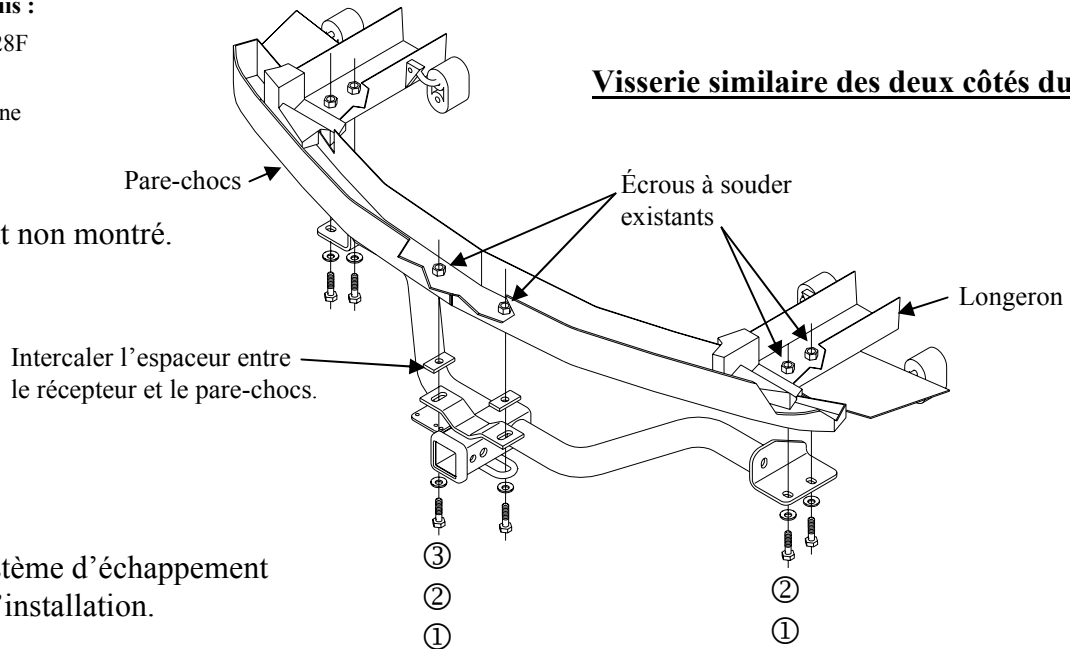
us :
8F

ne

Visserie similaire des deux côtés du

Pare-chocs

Écrous à souder existants

t non montré.

Longeron

Intercaler l'espaceur entre le récepteur et le pare-chocs.

tème d'échappement
'installation.

③
②
①

②
①